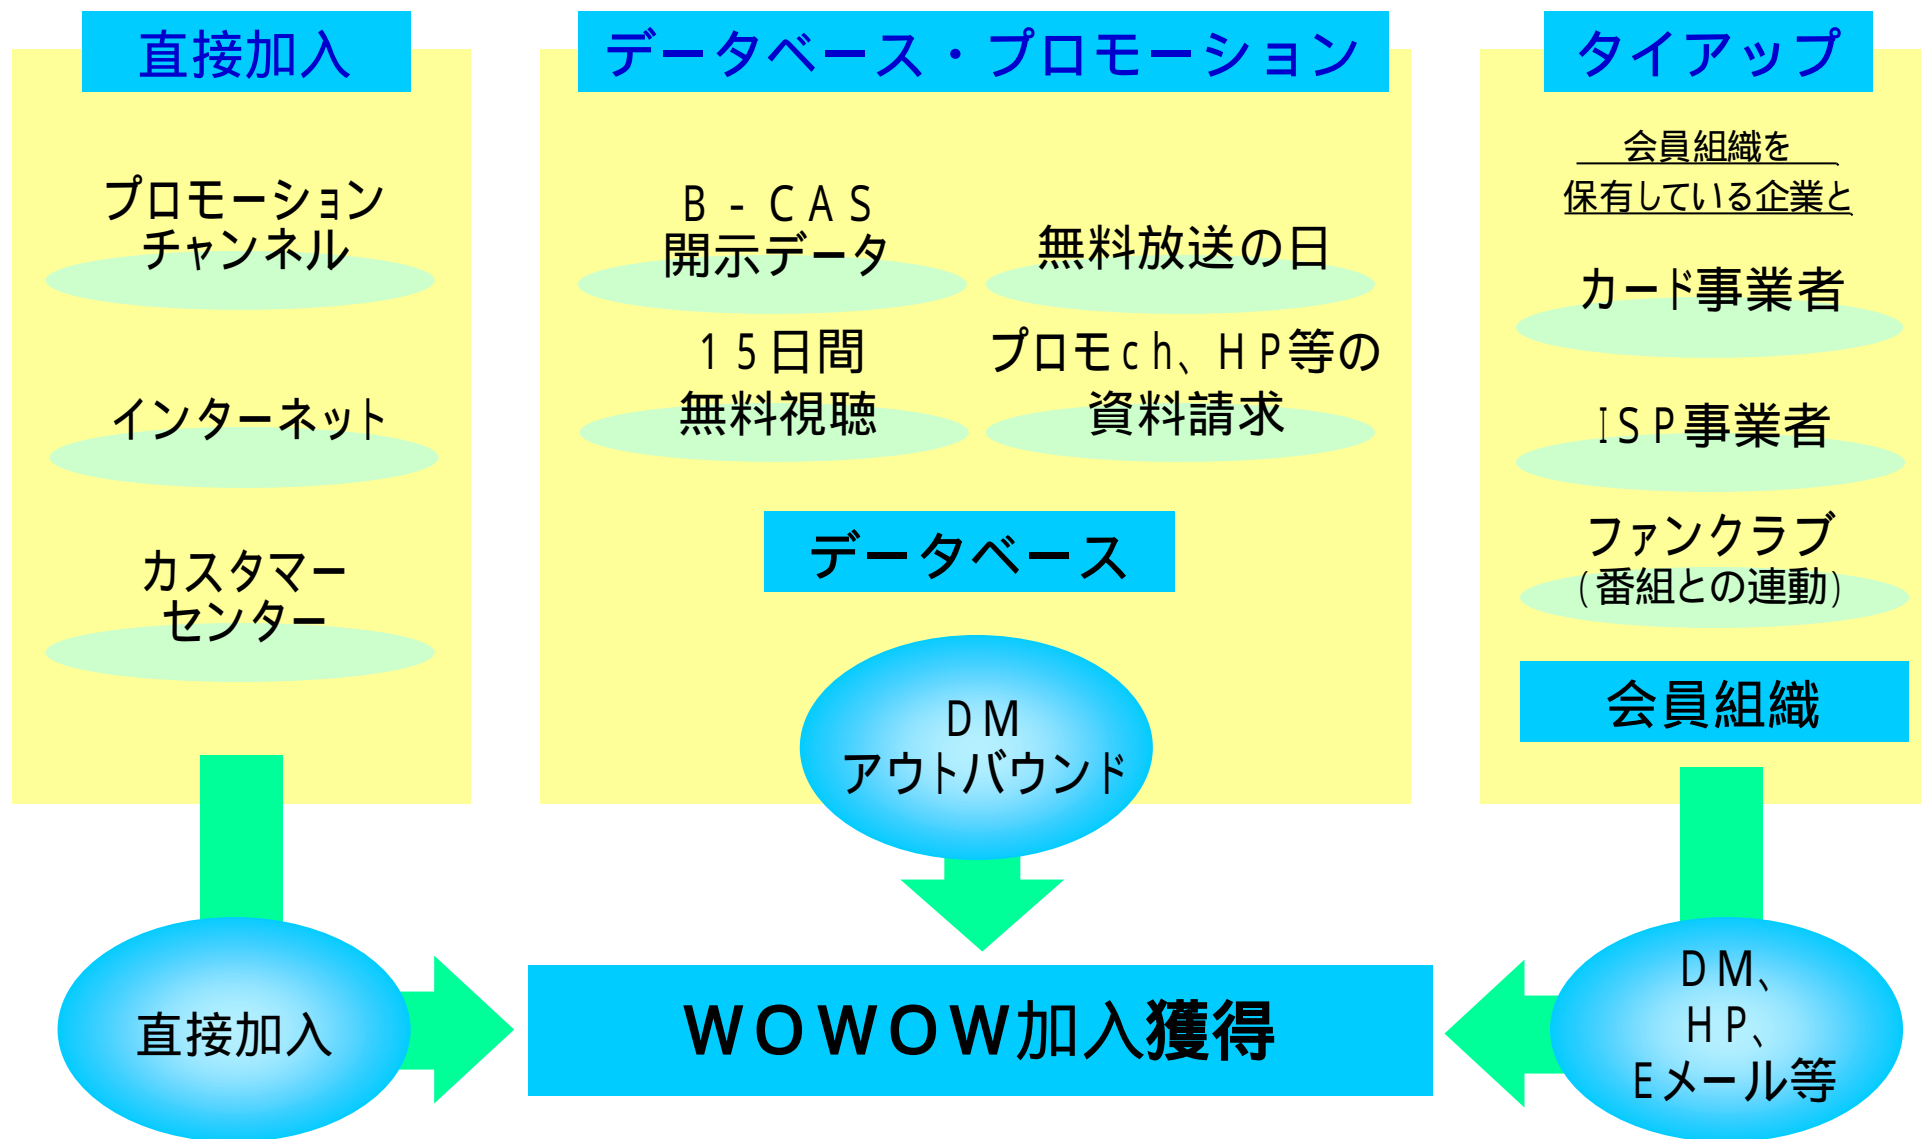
直接加入

プロモーション チャンネル

インターネット

カスタマー センター

データベース・プロモーション

B-CAS 開示データ

無料放送の日

15日間 無料視聴

プロモch、HP等の 資料請求

データベース

DM アウトバウンド

タイアップ

会員組織を 保有している企業と

カード事業者

ISP事業者

ファンクラブ (番組との連動)

会員組織

直接加入

WOWOW加入獲得

DM、 HP、 Eメール等